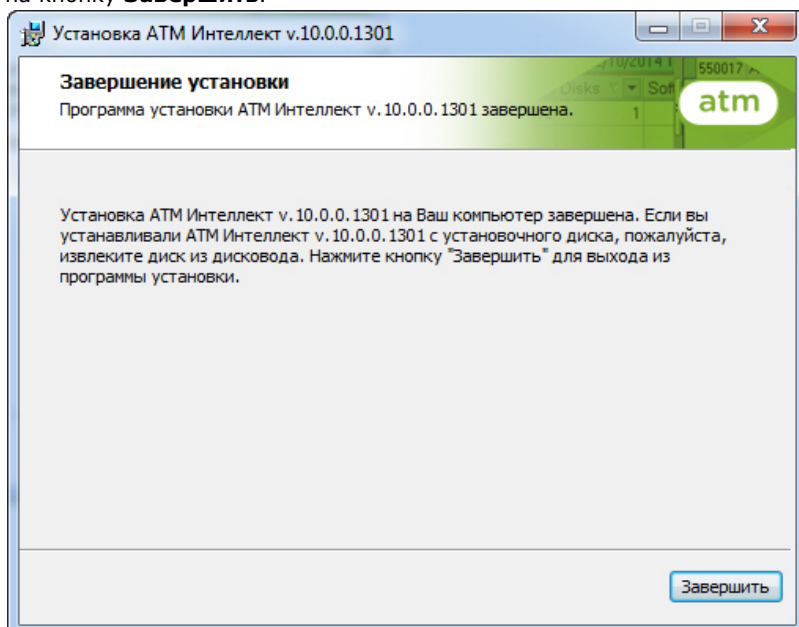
на кнопку Завершить.

Установка АТМ Интеллект v.10.0.0.1301

Завершение установки
Программа установки АТМ Интеллект v.10.0.0.1301 завершена.

/10/2014 550017 Disks Sof 1

atm

Установка АТМ Интеллект v.10.0.0.1301 на Ваш компьютер завершена. Если вы устанавливали АТМ Интеллект v.10.0.0.1301 с установочного диска, пожалуйста, извлеките диск из дисковода. Нажмите кнопку "Завершить" для выхода из программы установки.

Завершить